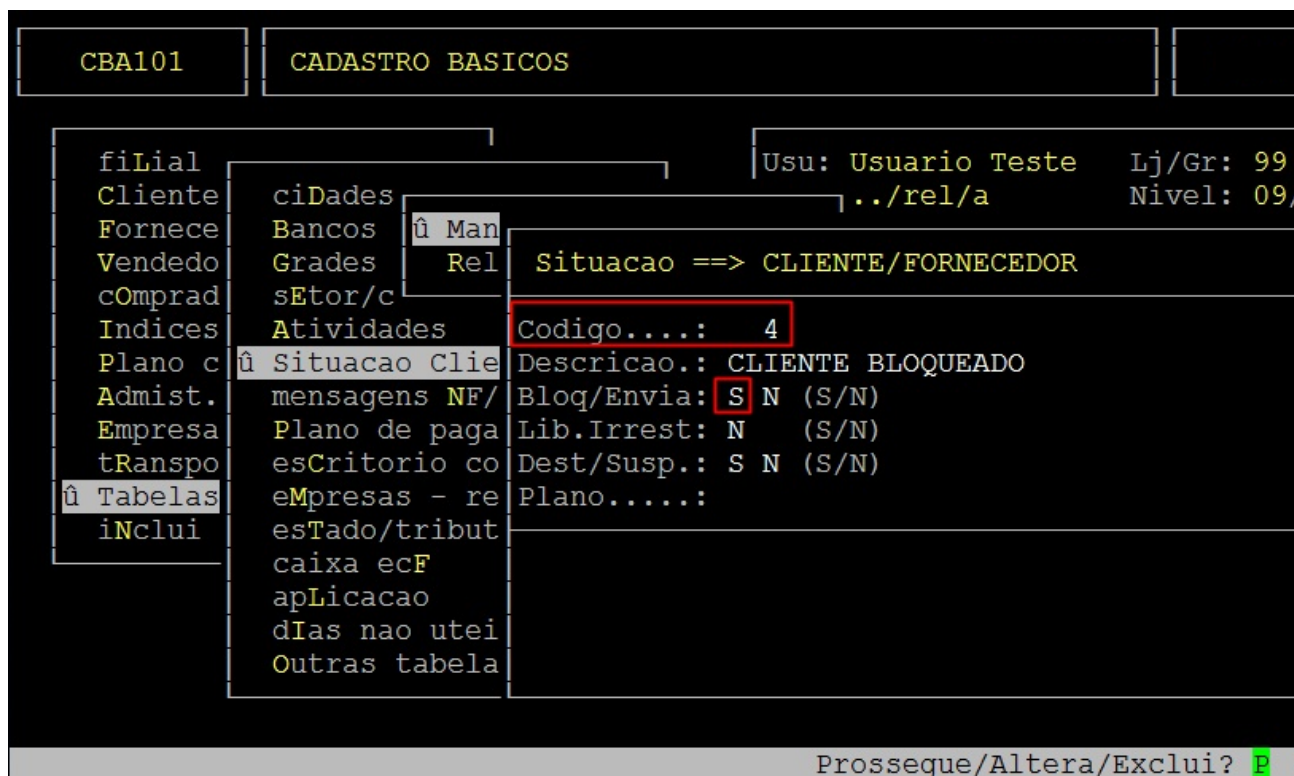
CBA101

CADASTRO BASICOS

fiLial
Cliente
Fornece
Vendedo
cOmprad
Indices
Plano c
Admist.
Empresa
tRanspo
û Tabelas
iNclui

ciDades
Bancos
Grades
sEtor/c
Atividades
û Situacao Clie
mensagens NF/
Plano de paga
esCritorio co
eMpresas - re
esTado/tribut
caixa ecF
apLicacao
dIas nao utei
Outras tabela

û Man
Rel

Usu: Usuario Teste Lj/Gr: 99
../rel/a Nivel: 09/

Situacao ==> CLIENTE/FORNECEDOR

Codigo....: 4
Descricao.: CLIENTE BLOQUEADO
Bloq/Envia: S N (S/N)
Lib.Irrest: N (S/N)
Dest/Susp.: S N (S/N)
Plano.....:

Prosseque/Altera/Exclui? P